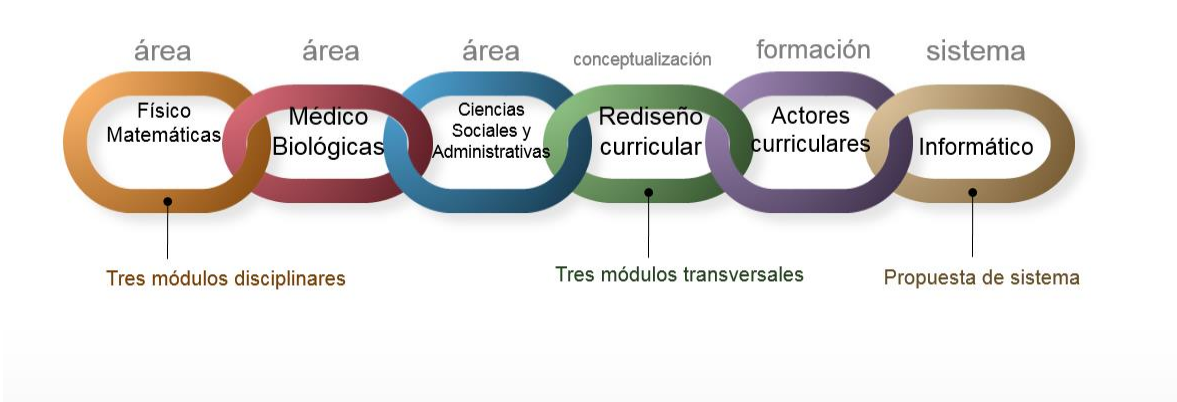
área
Físico Matemáticas

área
Médico Biológicas

área
Ciencias Sociales y Administrativas

conceptualización
Rediseño curricular

formación
Actores curriculares

sistema
Informático

Tres módulos disciplinares

Tres módulos transversales

Propuesta de sistema